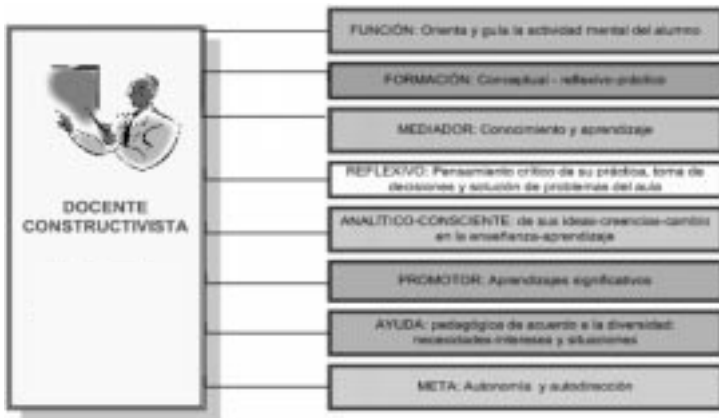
DOCENTE CONSTRUCTIVISTA

FUNCIÓN: Orienta y guía la actividad mental del alumno

FORMACIÓN: Conceptual - reflexivo práctico

MEDIADOR: Conocimiento y aprendizaje

REFLEXIVO: Pensamiento crítico de su práctica, toma de decisiones y solución de problemas del aula

ANALITICO-CONSCIENTE: de sus ideas-creencias-cambio en la enseñanza-aprendizaje

PROMOTOR: Aprendizajes significativos

AYUDA: pedagógica de acuerdo a la diversidad: necesidades-intereses y situaciones

META: Autonomía y autodirección